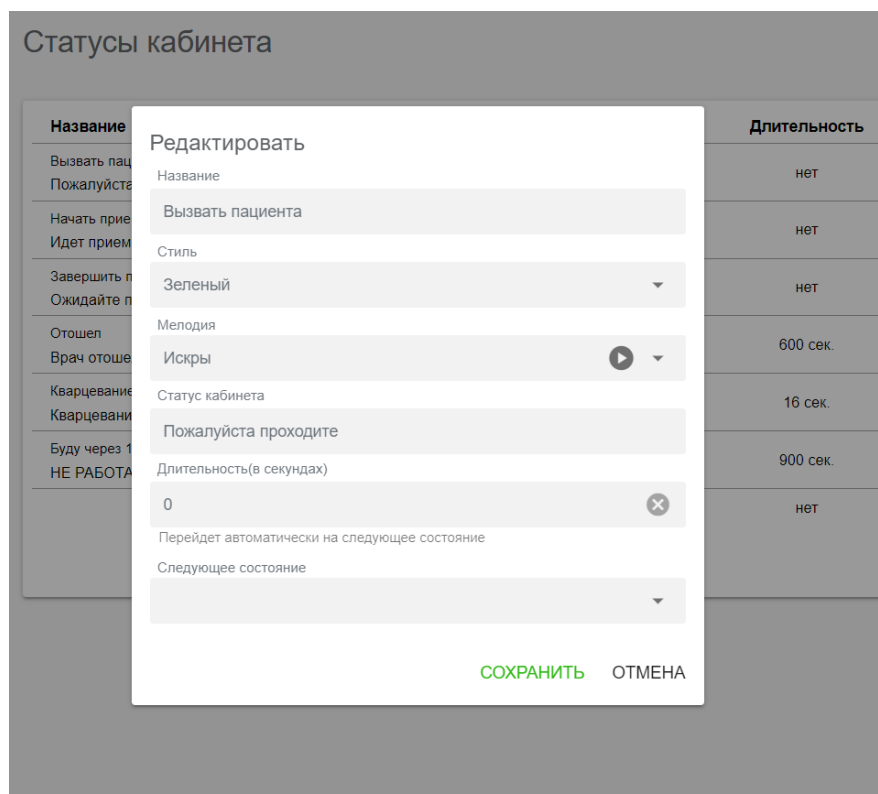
Статусы кабинета

| Название | Длительность |
|---|---|
| Вызвать пац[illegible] Пожалуйста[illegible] | нет |
| Начать прие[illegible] Идет прием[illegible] | нет |
| Завершить п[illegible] Ожидайте п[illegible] | нет |
| Отошел Врач отоше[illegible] | 600 сек. |
| Кварцевание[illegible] Кварцевани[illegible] | 16 сек. |
| Буду через 1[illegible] НЕ РАБОТА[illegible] | 900 сек. |
| | нет |

Редактировать

Название
Вызвать пациента

Стиль
Зеленый

Мелодия
Искры

Статус кабинета
Пожалуйста проходите

Длительность(в секундах)
0
Перейдет автоматически на следующее состояние

Следующее состояние

СОХРАНИТЬ ОТМЕНА